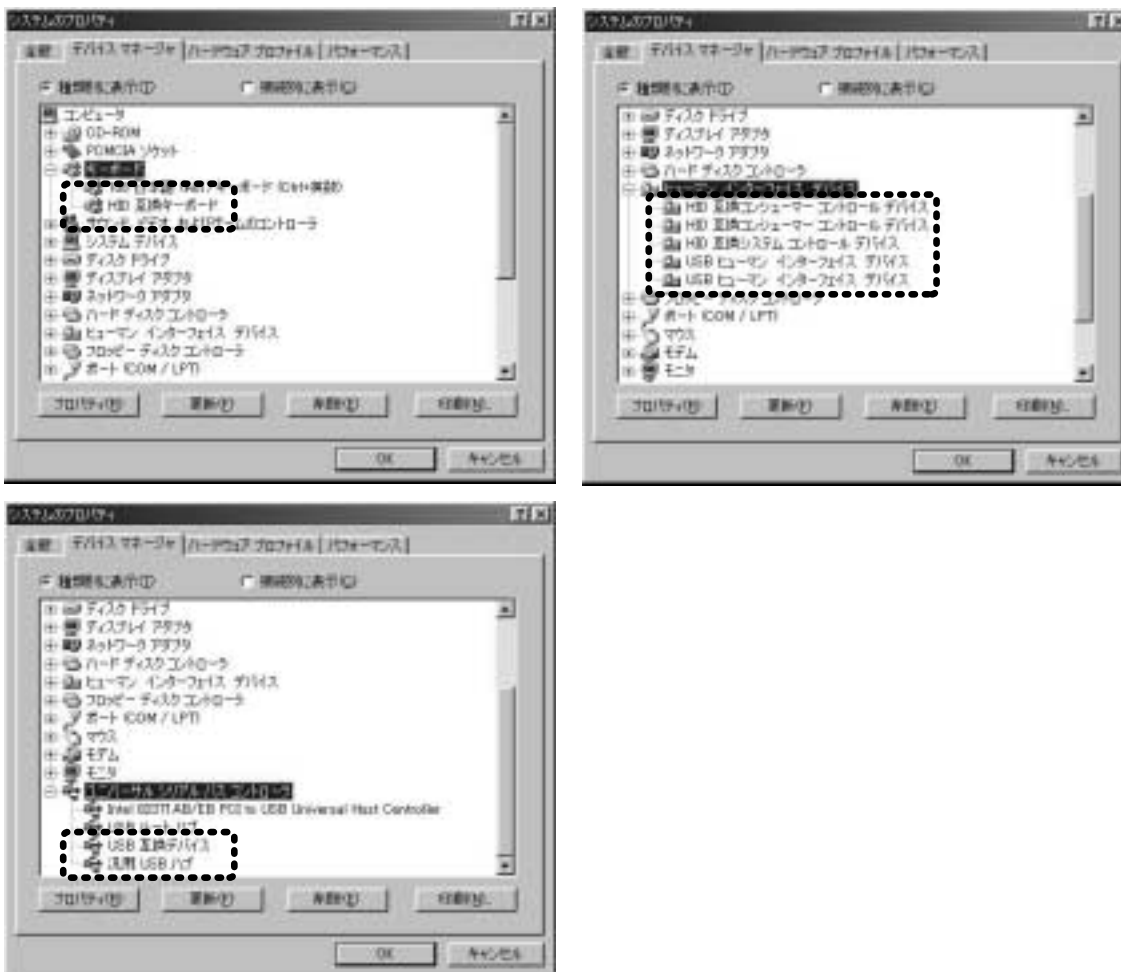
システムのプロパティ

全般 デバイス マネージャ ハードウェア プロファイル パフォーマンス

種類別に表示(T) 接続別に表示(C)

コンピュータ
CD-ROM
PCMCIA ソケット
キーボード
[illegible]キーボード (Ctrl+英数)
HID 互換キーボード
サウンド、ビデオ、およびゲームのコントローラ
システム デバイス
ディスク ドライブ
ディスプレイ アダプタ
ネットワーク アダプタ
ハード ディスク コントローラ
ヒューマン インターフェイス デバイス
フロッピー ディスク コントローラ
ポート (COM / LPT)

プロパティ(R) 更新(F) 削除(E) 印刷(N)...

OK キャンセル

システムのプロパティ

全般 デバイス マネージャ ハードウェア プロファイル パフォーマンス

種類別に表示(T) 接続別に表示(C)

ディスク ドライブ
ディスプレイ アダプタ
ネットワーク アダプタ
ハード ディスク コントローラ
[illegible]
HID 互換コンシューマー コントロール デバイス
HID 互換コンシューマー コントロール デバイス
HID 互換システム コントロール デバイス
USB ヒューマン インターフェイス デバイス
USB ヒューマン インターフェイス デバイス
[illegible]
ポート (COM / LPT)
マウス
モデム
モニタ

プロパティ(R) 更新(F) 削除(E) 印刷(N)...

OK キャンセル

システムのプロパティ

全般 デバイス マネージャ ハードウェア プロファイル パフォーマンス

種類別に表示(T) 接続別に表示(C)

ディスク ドライブ
ディスプレイ アダプタ
ネットワーク アダプタ
ハード ディスク コントローラ
ヒューマン インターフェイス デバイス
フロッピー ディスク コントローラ
ポート (COM / LPT)
マウス
モデム
モニタ
ユニバーサル シリアル バス コントローラ
Intel 82371AB/EB PCI to USB Universal Host Controller
USB ルート ハブ
USB 互換デバイス
汎用 USB ハブ

プロパティ(R) 更新(F) 削除(E) 印刷(N)...

OK キャンセル